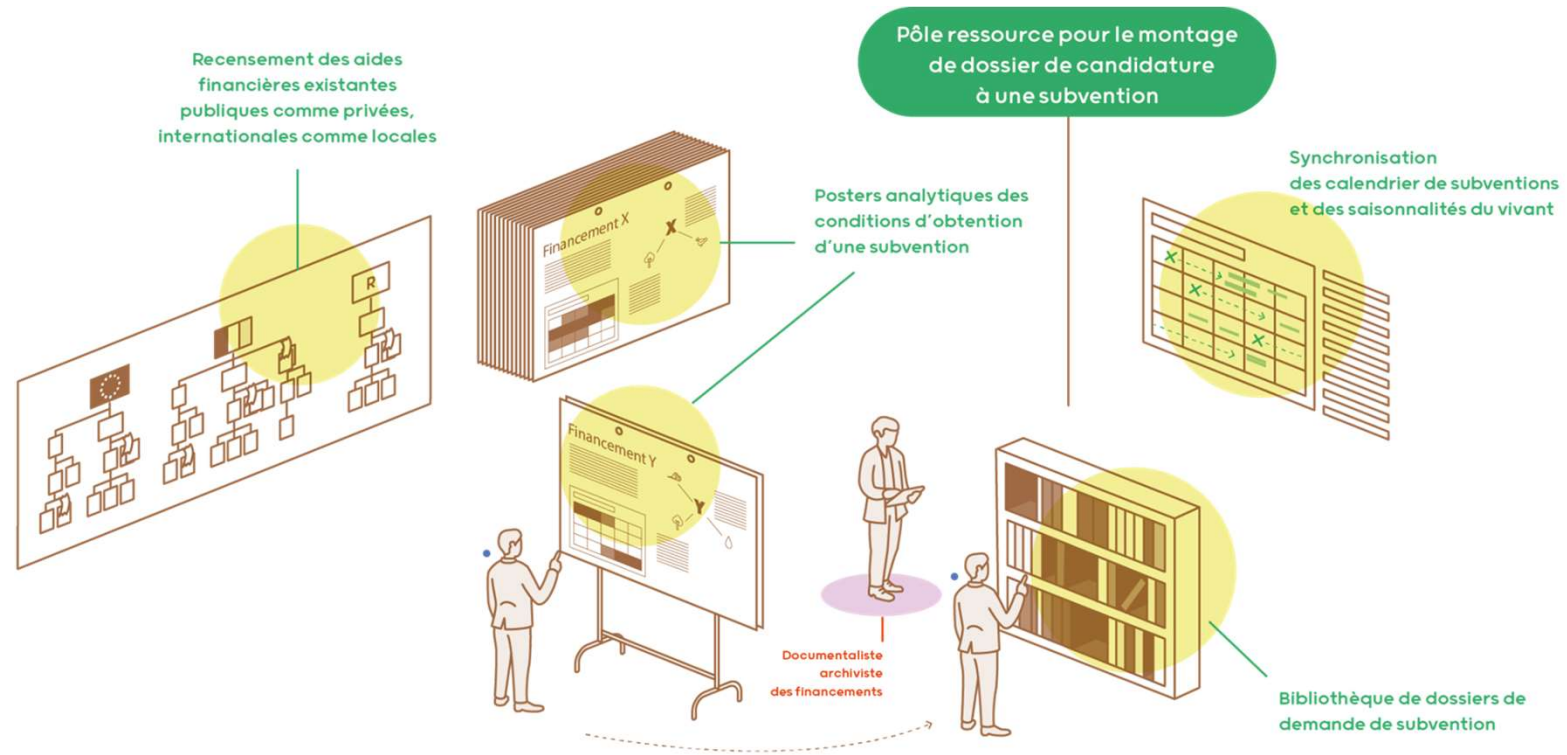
Pôle ressource pour le montage de dossier de candidature à une subvention

Recensement des aides financières existantes publiques comme privées, internationales comme locales

R

Financement X

X

Posters analytiques des conditions d'obtention d'une subvention

Synchronisation des calendrier de subventions et des saisonnalités du vivant

Financement Y

Y

Documentaliste archiviste des financements

Bibliothèque de dossiers de demande de subvention